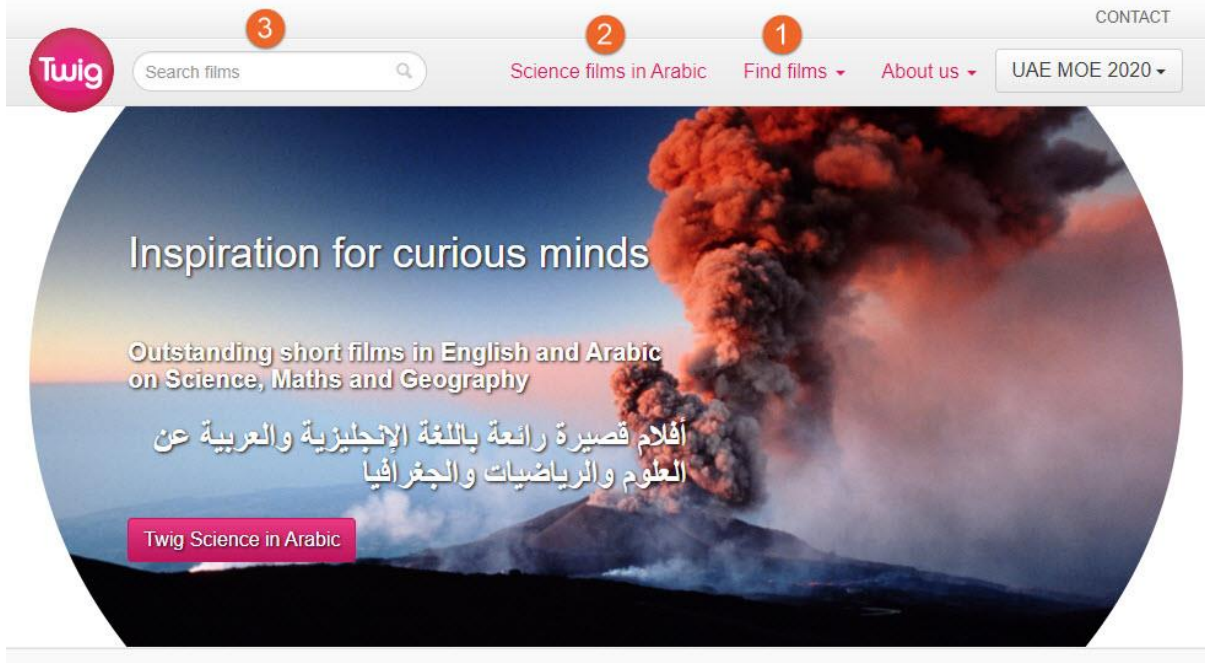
CONTACT

Twig

3

Search films

2

Science films in Arabic

1

Find films

About us

UAE MOE 2020

Inspiration for curious minds

Outstanding short films in English and Arabic on Science, Maths and Geography

أفلام قصيرة رائعة باللغة الإنجليزية والعربية عن العلوم والرياضيات والجغرافيا

Twig Science in Arabic